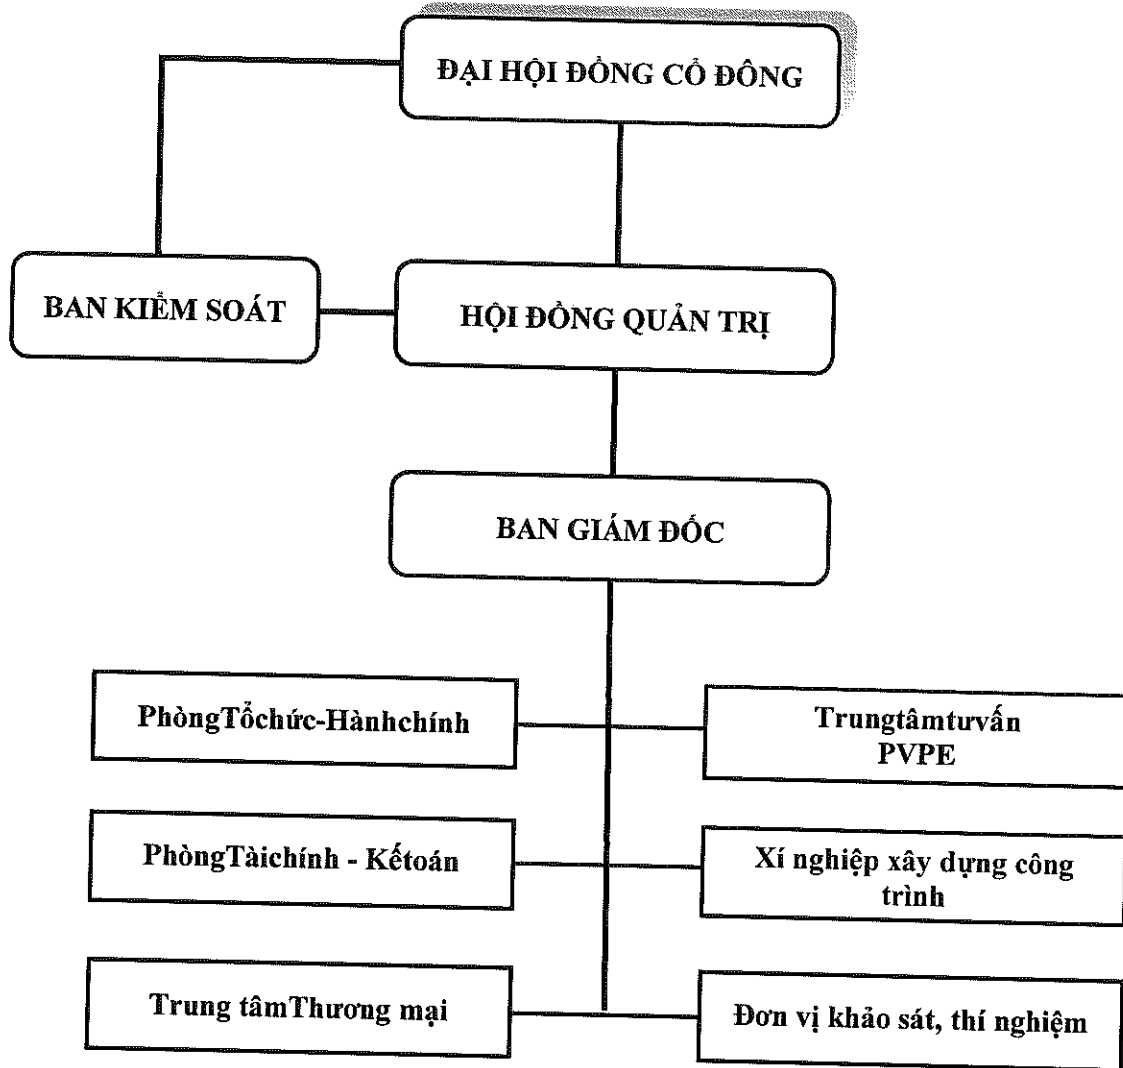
ĐẠI HỘI ĐỒNG CỔ ĐÔNG

BAN KIỂM SOÁT

HỘI ĐỒNG QUẢN TRỊ

BAN GIÁM ĐỐC

PhòngTổchức-Hànhchính

Trungtâmtưvấn PVPE

PhòngTàichính - Kếtoán

Xí nghiệp xây dựng công trình

Trung tâmThương mại

Đơn vị khảo sát, thí nghiệm